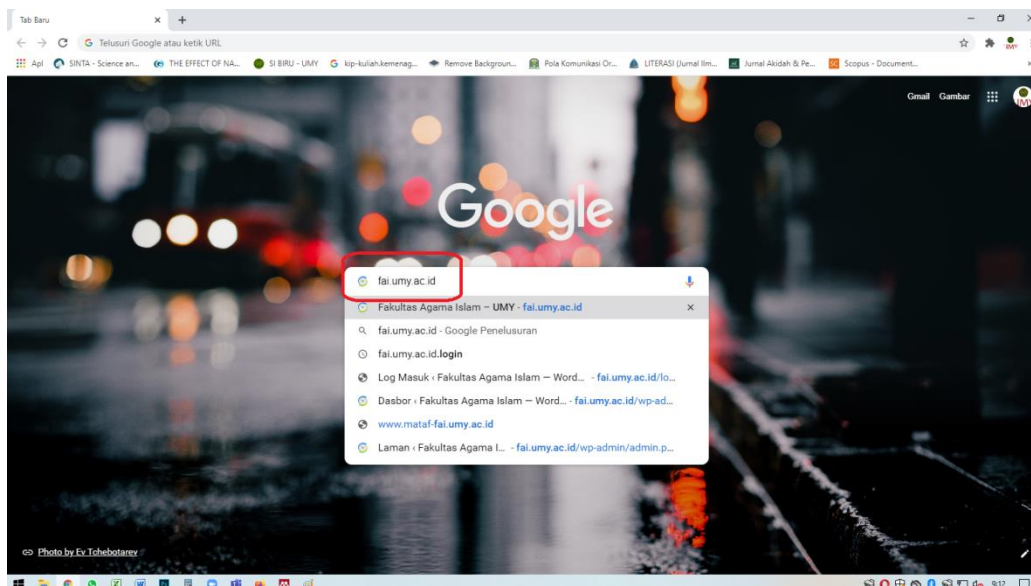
Tab Baru × +

Telusuri Google atau ketik URL

Apl SINTA - Science an... THE EFFECT OF NA... SI BIRU - UMY kip-kuliah.kemenag... Remove Backgroun... Pola Komunikasi Or... LITERASI (Jurnal Ilm... Jurnal Akidah & Pe... Scopus - Document...

Gmail Gambar

Google

fai.umy.ac.id

Fakultas Agama Islam – UMY - fai.umy.ac.id ×

fai.umy.ac.id - Google Penelusuran

fai.umy.ac.id.login

Log Masuk ‹ Fakultas Agama Islam — Word... - fai.umy.ac.id/lo...

Dasbor ‹ Fakultas Agama Islam — Word... - fai.umy.ac.id/wp-ad...

www.mataf-fai.umy.ac.id

Laman ‹ Fakultas Agama I... - fai.umy.ac.id/wp-admin/admin.p...

Photo by Ev Tchebotarev